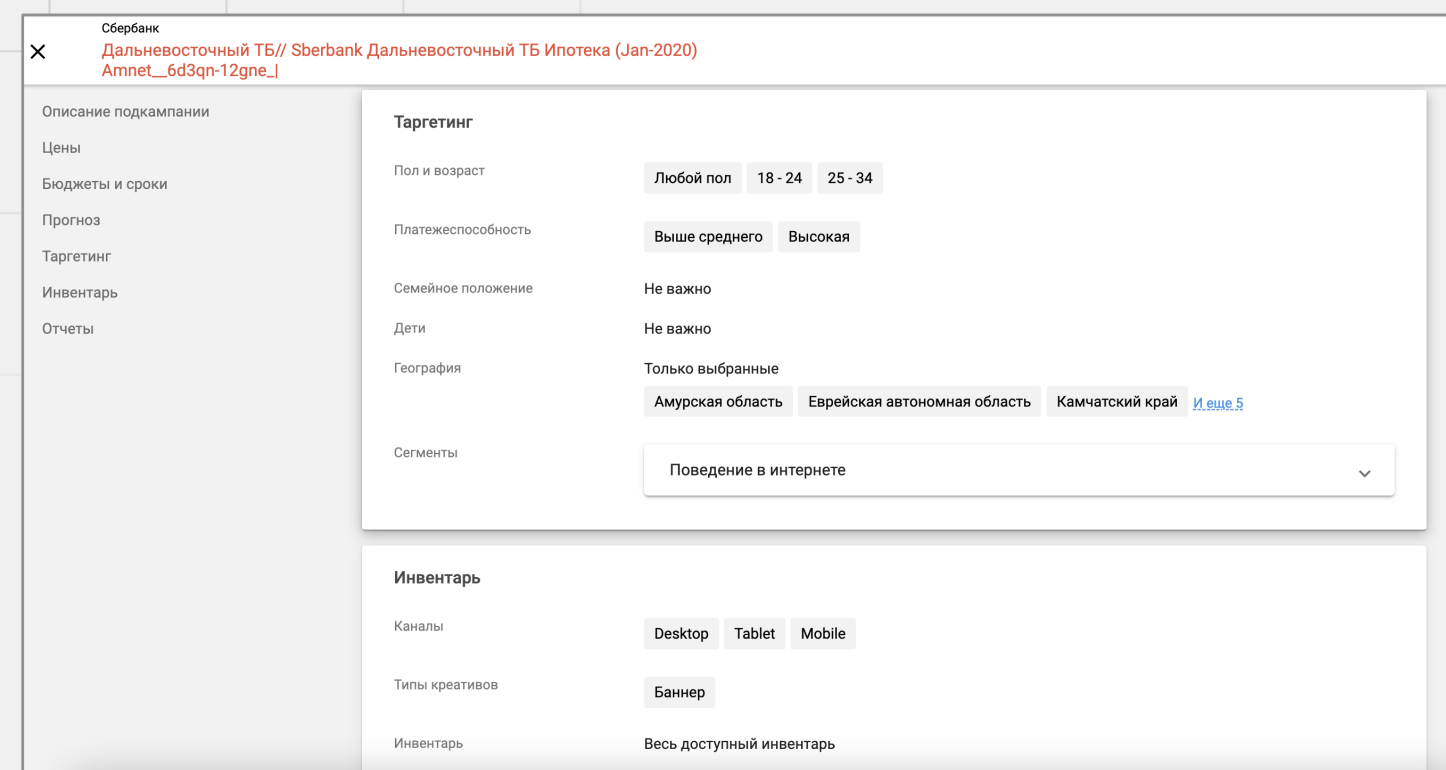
×
Сбербанк
Дальневосточный ТБ// Sberbank Дальневосточный ТБ Ипотека (Jan-2020)
Amnet__6d3qn-12gne_|

Описание подкампании
Цены
Бюджеты и сроки
Прогноз
Таргетинг
Инвентарь
Отчеты

Таргетинг

Пол и возраст
Любой пол
18 - 24
25 - 34

Платежеспособность
Выше среднего
Высокая

Семейное положение
Не важно

Дети
Не важно

География
Только выбранные
Амурская область
Еврейская автономная область
Камчатский край
И еще 5

Сегменты
Поведение в интернете

Инвентарь

Каналы
Desktop
Tablet
Mobile

Типы креативов
Баннер

Инвентарь
Весь доступный инвентарь